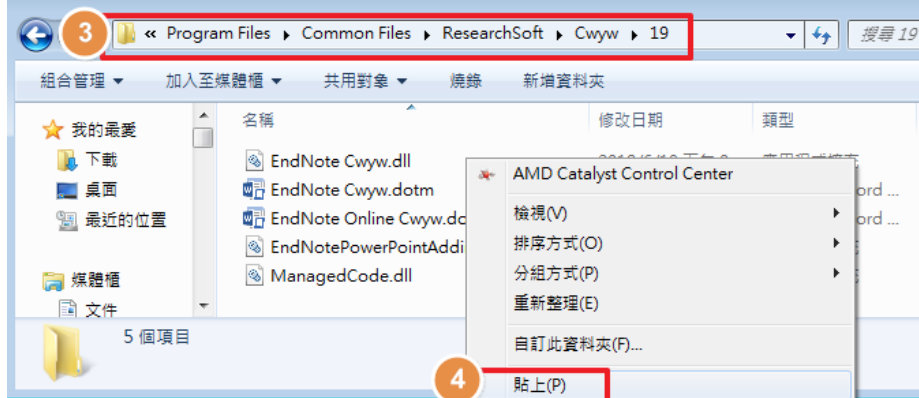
3

« Program Files ▸ Common Files ▸ ResearchSoft ▸ Cwyw ▸ 19

搜尋 19

組合管理 ▾　加入至媒體櫃 ▾　共用對象 ▾　燒錄　新增資料夾

我的最愛
下載
桌面
最近的位置

媒體櫃
文件

名稱　修改日期　類型

EndNote Cwyw.dll
EndNote Cwyw.dotm
EndNote Online Cwyw.do
EndNotePowerPointAddi
ManagedCode.dll

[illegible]ord
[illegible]ord

AMD Catalyst Control Center
檢視(V)
排序方式(O)
分組方式(P)
重新整理(E)
自訂此資料夾(F)...
4
貼上(P)

5 個項目